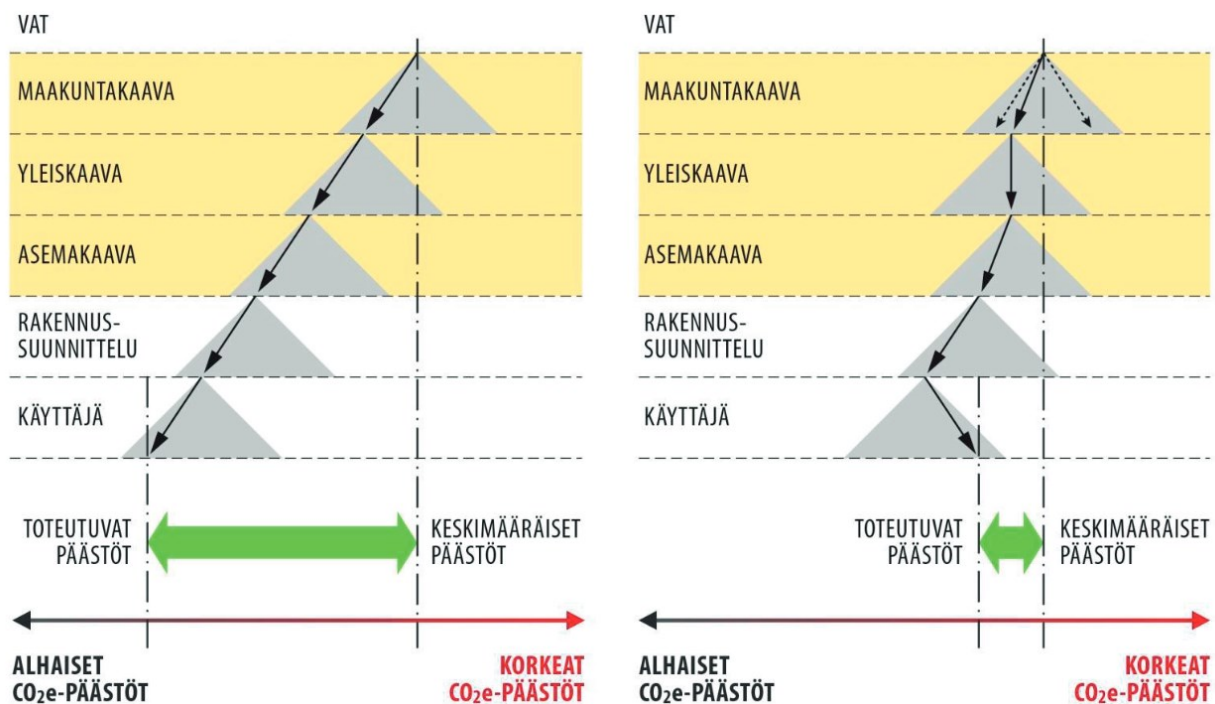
VAT

MAAKUNTAKAAVA

YLEISKAAVA

ASEMAKAAVA

RAKENNUSSUUNNITTELU

KÄYTTÄJÄ

TOTEUTUVAT PÄÄSTÖT

KESKIMÄÄRÄISET PÄÄSTÖT

ALHAISET $CO_2$e-PÄÄSTÖT

KORKEAT $CO_2$e-PÄÄSTÖT

VAT

MAAKUNTAKAAVA

YLEISKAAVA

ASEMAKAAVA

RAKENNUSSUUNNITTELU

KÄYTTÄJÄ

TOTEUTUVAT PÄÄSTÖT

KESKIMÄÄRÄISET PÄÄSTÖT

ALHAISET $CO_2$e-PÄÄSTÖT

KORKEAT $CO_2$e-PÄÄSTÖT